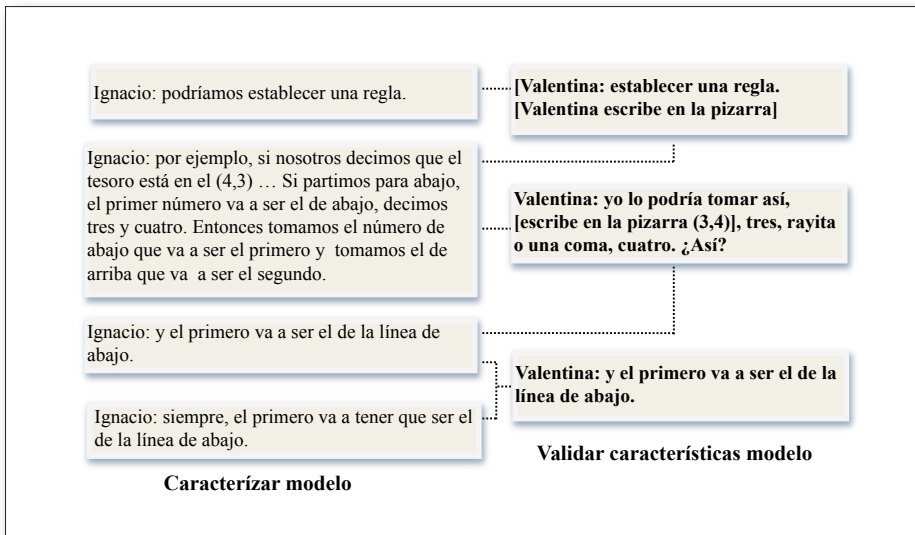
Ignacio: podríamos establecer una regla.

[Valentina: establecer una regla. [Valentina escribe en la pizarra]

Ignacio: por ejemplo, si nosotros decimos que el tesoro está en el (4,3) … Si partimos para abajo, el primer número va a ser el de abajo, decimos tres y cuatro. Entonces tomamos el número de abajo que va a ser el primero y tomamos el de arriba que va a ser el segundo.

Valentina: yo lo podría tomar así, [escribe en la pizarra (3,4)], tres, rayita o una coma, cuatro. ¿Así?

Ignacio: y el primero va a ser el de la línea de abajo.

Valentina: y el primero va a ser el de la línea de abajo.

Ignacio: siempre, el primero va a tener que ser el de la línea de abajo.

Validar características modelo

Caracterízar modelo